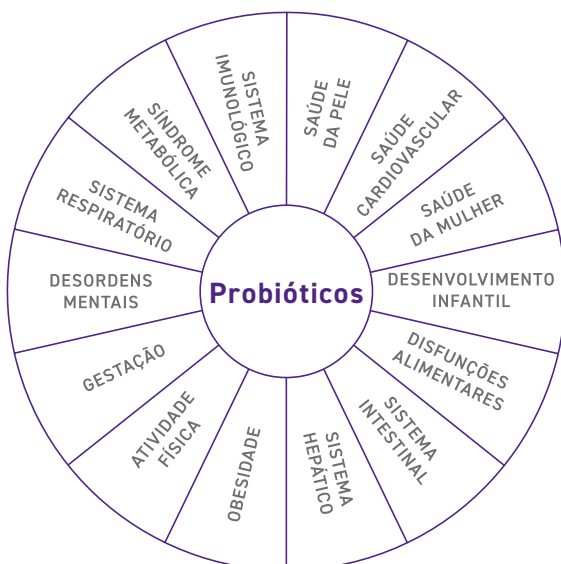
Probióticos

SAÚDE DA PELE

SAÚDE CARDIOVASCULAR

SAÚDE DA MULHER

DESENVOLVIMENTO INFANTIL

DISFUNÇÕES ALIMENTARES

SISTEMA INTESTINAL

SISTEMA HEPÁTICO

OBESIDADE

ATIVIDADE FÍSICA

GESTAÇÃO

DESORDENS MENTAIS

SISTEMA RESPIRATÓRIO

SÍNDROME METABÓLICA

SISTEMA IMUNOLÓGICO